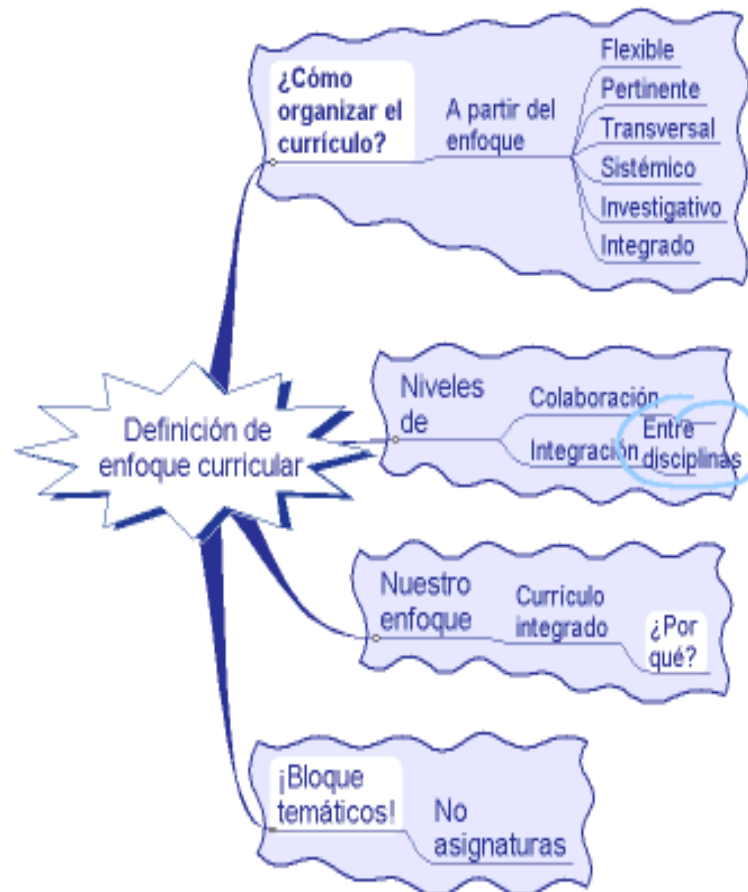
Definición de enfoque curricular

¿Cómo organizar el currículo?

A partir del enfoque

Flexible

Pertinente

Transversal

Sistémico

Investigativo

Integrado

Niveles de

Colaboración

Integración

Entre disciplinas

Nuestro enfoque

Currículo integrado

¿Por qué?

¡Bloque temáticos!

No asignaturas